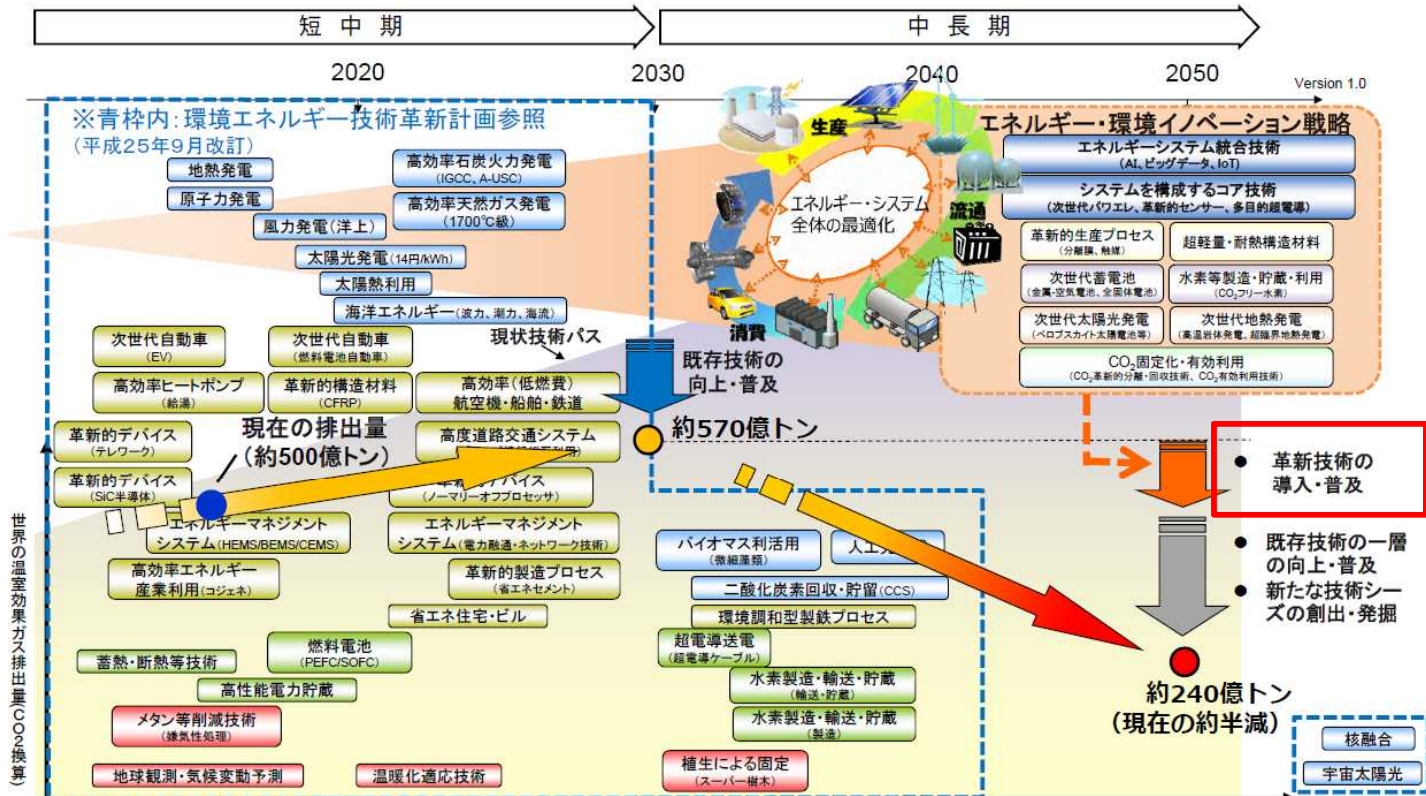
短中期

中長期

2020

2030

2040

2050

Version 1.0

※青枠内：環境エネルギー技術革新計画参照
（平成25年9月改訂）

地熱発電

原子力発電

高効率石炭火力発電
(IGCC、A-USC)

高効率天然ガス発電
(1700℃級)

風力発電（洋上）

太陽光発電(14円/kWh)

太陽熱利用

海洋エネルギー（波力、潮力、海流）

生産

エネルギー・システム
全体の最適化

流通

消費

エネルギー・環境イノベーション戦略

エネルギーシステム統合技術
(AI、ビッグデータ、IoT)

システムを構成するコア技術
(次世代パワエレ、革新的センサー、多目的超電導)

革新的生産プロセス
(分離膜、触媒)

超軽量・耐熱構造材料

次世代蓄電池
(金属-空気電池、全固体電池)

水素等製造・貯蔵・利用
($CO_2$フリー水素)

次世代太陽光発電
(ペロブスカイト太陽電池等)

次世代地熱発電
(高温岩体発電、超臨界地熱発電)

$CO_2$固定化・有効利用
($CO_2$革新的分離・回収技術、$CO_2$有効利用技術)

次世代自動車
(EV)

次世代自動車
(燃料電池自動車)

現状技術パス

既存技術の
向上・普及

高効率ヒートポンプ
(給湯)

革新的構造材料
(CFRP)

高効率（低燃費）
航空機・船舶・鉄道

革新的デバイス
(テレワーク)

現在の排出量
（約500億トン）

高度道路交通システム

約570億トン

革新的デバイス
(SiC半導体)

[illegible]デバイス
(ノーマリーオフプロセッサ)

● 革新技術の
導入・普及

エネルギーマネジメント
システム(HEMS/BEMS/CEMS)

エネルギーマネジメント
システム(電力融通・ネットワーク技術)

バイオマス利活用
(微細藻類)

人工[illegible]

● 既存技術の一層
の向上・普及

● 新たな技術シー
ズの創出・発掘

高効率エネルギー
産業利用(コジェネ)

革新的製造プロセス
(省エネセメント)

二酸化炭素回収・貯留(CCS)

省エネ住宅・ビル

環境調和型製鉄プロセス

世界の温室効果ガス排出量(CO2換算)

蓄熱・断熱等技術

燃料電池
(PEFC/SOFC)

超電導送電
(超電導ケーブル)

高性能電力貯蔵

水素製造・輸送・貯蔵
(輸送・貯蔵)

約240億トン
（現在の約半減）

メタン等削減技術
(嫌気性処理)

水素製造・輸送・貯蔵
(製造)

核融合

地球観測・気候変動予測

温暖化適応技術

植生による固定
(スーパー樹木)

宇宙太陽光